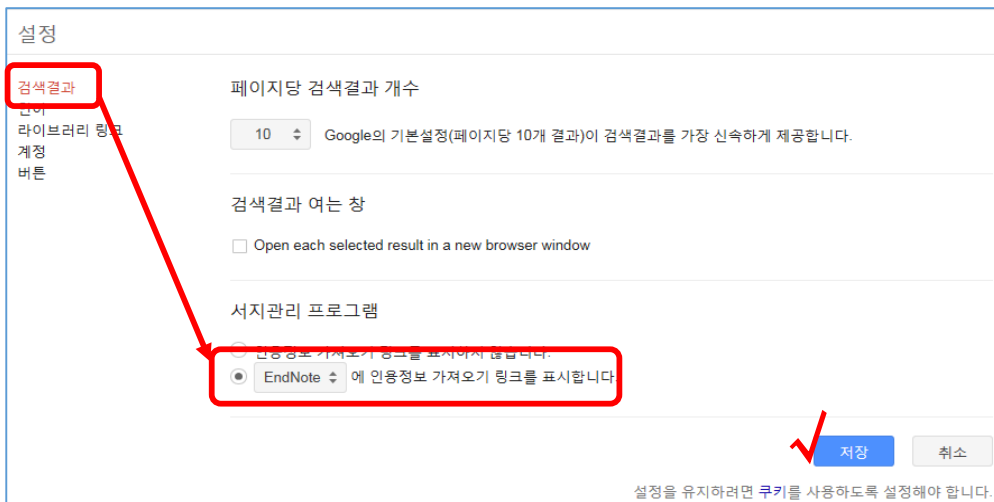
설정

검색결과
언어
라이브러리 링크
계정
버튼

페이지당 검색결과 개수

10

Google의 기본설정(페이지당 10개 결과)이 검색결과를 가장 신속하게 제공합니다.

검색결과 여는 창

Open each selected result in a new browser window

서지관리 프로그램

인용정보 가져오기 링크를 표시하지 않습니다.

EndNote 에 인용정보 가져오기 링크를 표시합니다.

저장 취소

설정을 유지하려면 쿠키를 사용하도록 설정해야 합니다.